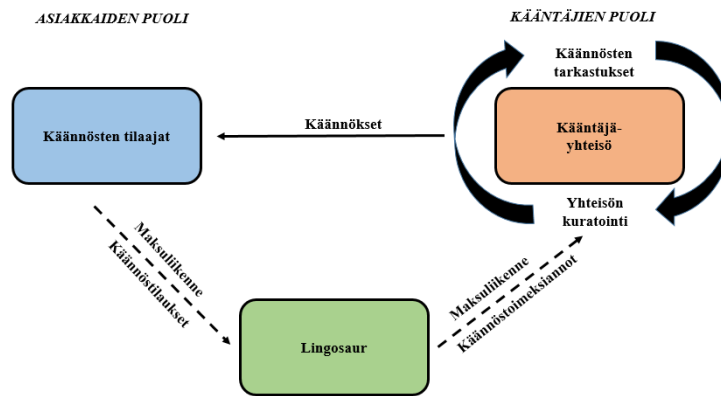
ASIAKKAIDEN PUOLI

KÄÄNTÄJIEN PUOLI

Käännösten tarkastukset

Käännösten tilaajat

Käännökset

Kääntäjäyhteisö

Yhteisön kuratointi

Maksuliikenne
Käännöstilaukset

Maksuliikenne
Käännöstoimeksiannot

Lingosaur